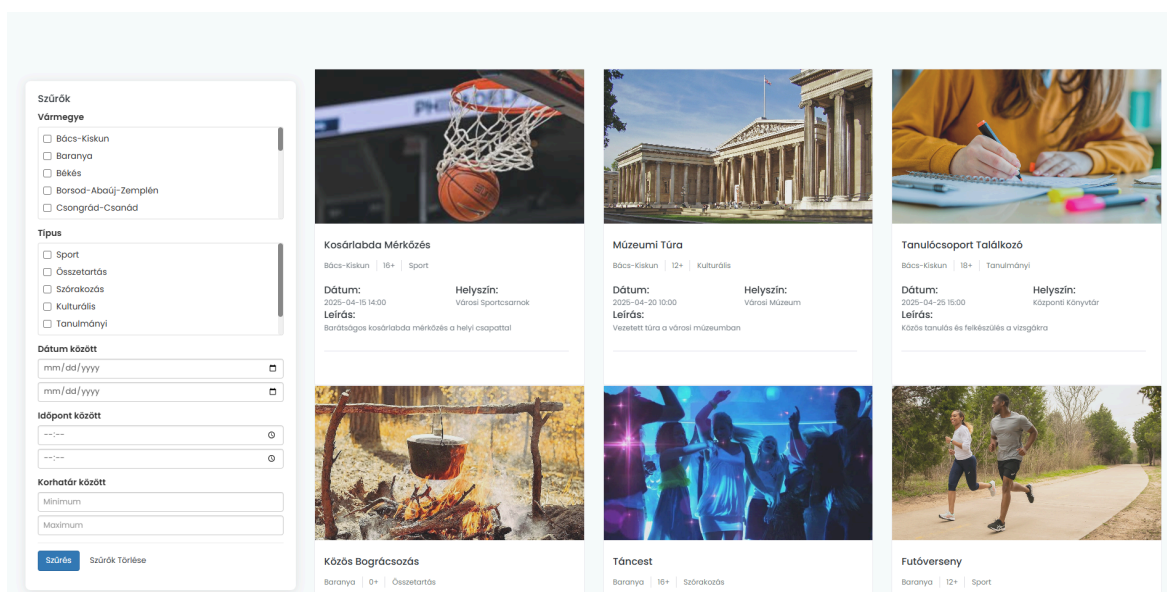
Szűrők
Vármegye
Bács-Kiskun
Baranya
Békés
Borsod-Abaúj-Zemplén
Csongrád-Csanád

Típus
Sport
Összetartás
Szórakozás
Kulturális
Tanulmányi

Dátum között
mm/dd/yyyy
mm/dd/yyyy

Időpont között
--:--
--:--

Korhatár között
Minimum
Maximum

Szűrés
Szűrők Törlése

Kosárlabda Mérkőzés
Bács-Kiskun | 16+ | Sport
Dátum:
2025-04-15 14:00
Helyszín:
Városi Sportcsarnok
Leírás:
Barátságos kosárlabda mérkőzés a helyi csapattal

Múzeumi Túra
Bács-Kiskun | 12+ | Kulturális
Dátum:
2025-04-20 10:00
Helyszín:
Városi Múzeum
Leírás:
Vezetett túra a városi múzeumban

Tanulócsoport Találkozó
Bács-Kiskun | 18+ | Tanulmányi
Dátum:
2025-04-25 15:00
Helyszín:
Központi Könyvtár
Leírás:
Közös tanulás és felkészülés a vizsgákra

Közös Bográcsozás
Baranya | 0+ | Összetartás

Táncest
Baranya | 16+ | Szórakozás

Futóverseny
Baranya | 12+ | Sport